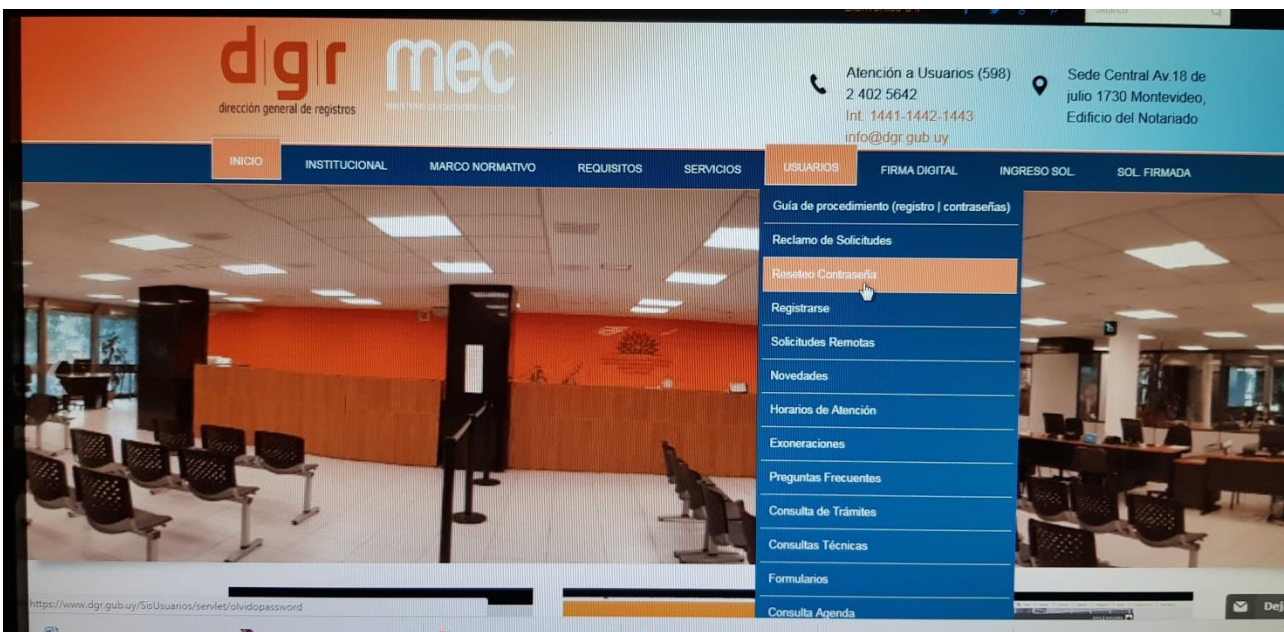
dgr
dirección general de registros

mec

Atención a Usuarios (598) 2 402 5642
Int. 1441-1442-1443
info@dgr.gub.uy

Sede Central Av.18 de julio 1730 Montevideo, Edificio del Notariado

INICIO
INSTITUCIONAL
MARCO NORMATIVO
REQUISITOS
SERVICIOS
USUARIOS
FIRMA DIGITAL
INGRESO SOL.
SOL. FIRMADA

Guía de procedimiento (registro | contraseñas)
Reclamo de Solicitudes
Reseteo Contraseña
Registrarse
Solicitudes Remotas
Novedades
Horarios de Atención
Exoneraciones
Preguntas Frecuentes
Consulta de Trámites
Consultas Técnicas
Formularios
Consulta Agenda

https://www.dgr.gub.uy/SisUsuarios/servlet/olvidopassword

Dej